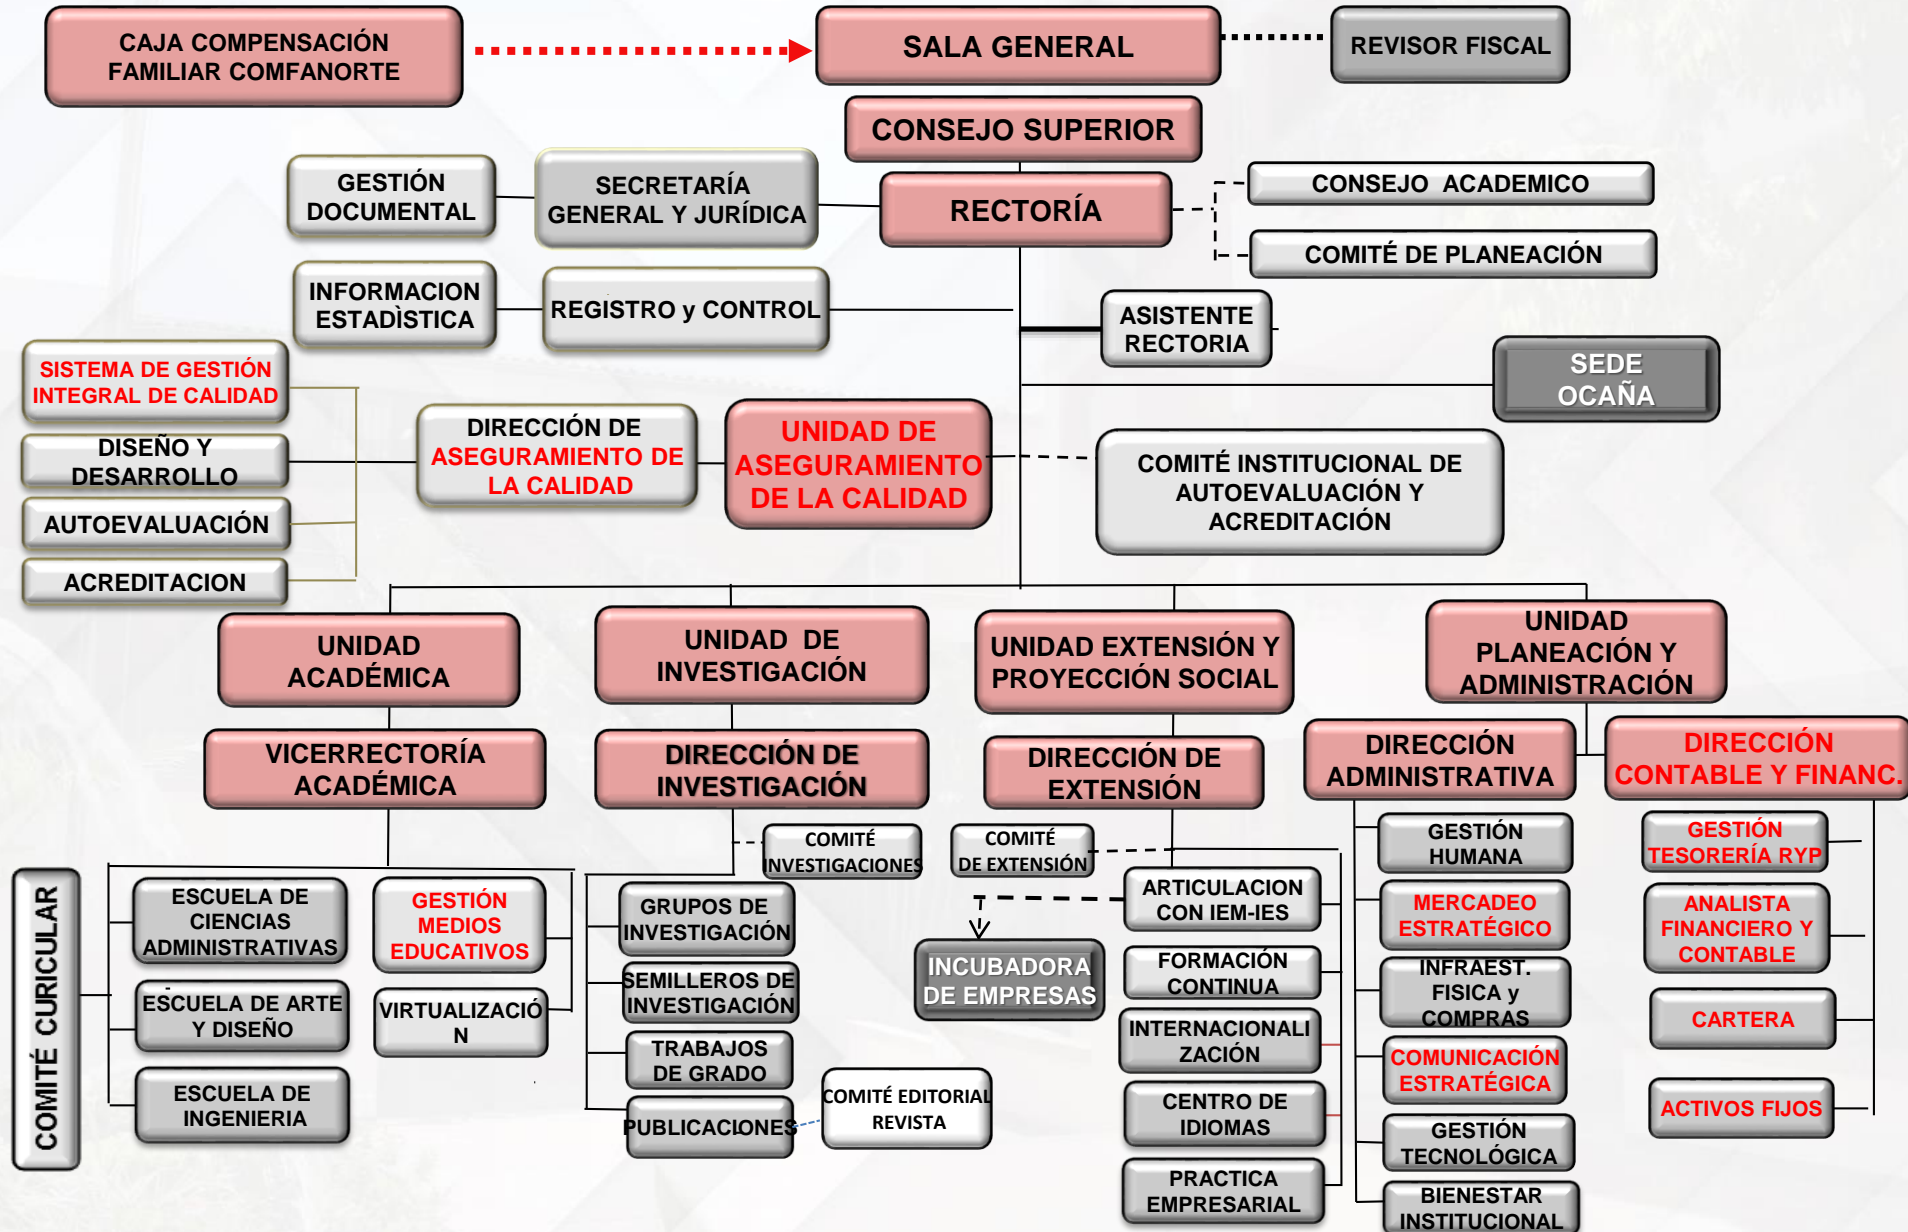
CAJA COMPENSACIÓN FAMILIAR COMFANORTE

SALA GENERAL

REVISOR FISCAL

CONSEJO SUPERIOR

GESTIÓN DOCUMENTAL

SECRETARÍA GENERAL Y JURÍDICA

RECTORÍA

CONSEJO ACADEMICO

COMITÉ DE PLANEACIÓN

INFORMACION ESTADÌSTICA

REGISTRO y CONTROL

ASISTENTE RECTORIA

SEDE OCAÑA

SISTEMA DE GESTIÓN INTEGRAL DE CALIDAD

DISEÑO Y DESARROLLO

AUTOEVALUACIÓN

ACREDITACION

DIRECCIÓN DE ASEGURAMIENTO DE LA CALIDAD

UNIDAD DE ASEGURAMIENTO DE LA CALIDAD

COMITÉ INSTITUCIONAL DE AUTOEVALUACIÓN Y ACREDITACIÓN

UNIDAD ACADÉMICA

UNIDAD DE INVESTIGACIÓN

UNIDAD EXTENSIÓN Y PROYECCIÓN SOCIAL

UNIDAD PLANEACIÓN Y ADMINISTRACIÓN

VICERRECTORÍA ACADÉMICA

DIRECCIÓN DE INVESTIGACIÓN

DIRECCIÓN DE EXTENSIÓN

DIRECCIÓN ADMINISTRATIVA

DIRECCIÓN CONTABLE Y FINANC.

COMITÉ INVESTIGACIONES

COMITÉ DE EXTENSIÓN

COMITÉ CURRICULAR

ESCUELA DE CIENCIAS ADMINISTRATIVAS

GESTIÓN MEDIOS EDUCATIVOS

ESCUELA DE ARTE Y DISEÑO

VIRTUALIZACIÓN

ESCUELA DE INGENIERIA

GRUPOS DE INVESTIGACIÓN

SEMILLEROS DE INVESTIGACIÓN

TRABAJOS DE GRADO

PUBLICACIONES

COMITÉ EDITORIAL REVISTA

ARTICULACION CON IEM-IES

INCUBADORA DE EMPRESAS

FORMACIÓN CONTINUA

INTERNACIONALIZACIÓN

CENTRO DE IDIOMAS

PRACTICA EMPRESARIAL

GESTIÓN HUMANA

MERCADEO ESTRATÉGICO

INFRAEST. FISICA y COMPRAS

COMUNICACIÓN ESTRATÉGICA

GESTIÓN TECNOLÓGICA

BIENESTAR INSTITUCIONAL

GESTIÓN TESORERÍA RYP

ANALISTA FINANCIERO Y CONTABLE

CARTERA

ACTIVOS FIJOS